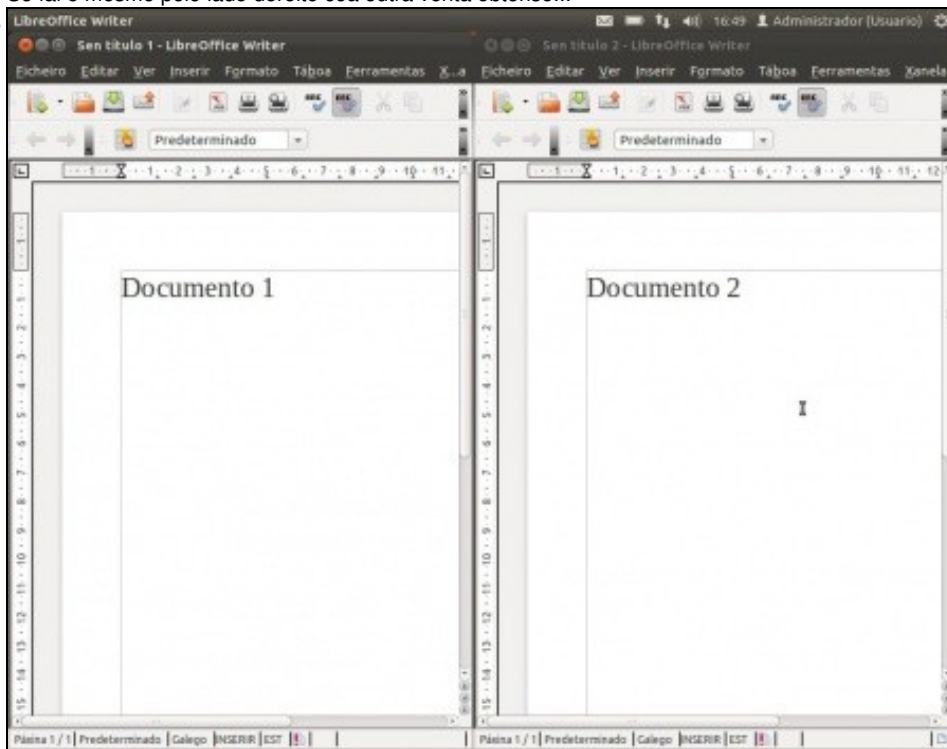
Se fai o mesmo polo lado dereito coa outra venta estenseli...

LibreOffice Writer

16:49 Administrador (Usuario)

Sen título 1 - LibreOffice Writer

Ficheiro Editar Ver Inserir Formato Táboa Ferramentas X..a

Predeterminado

Documento 1

Páxina 1 / 1 | Predeterminado | Galego | INSERIR | EST |

Sen título 2 - LibreOffice Writer

Ficheiro Editar Ver Inserir Formato Táboa Ferramentas Xanela

Predeterminado

Documento 2

Páxina 1 / 1 | Predeterminado | Galego | INSERIR | EST |